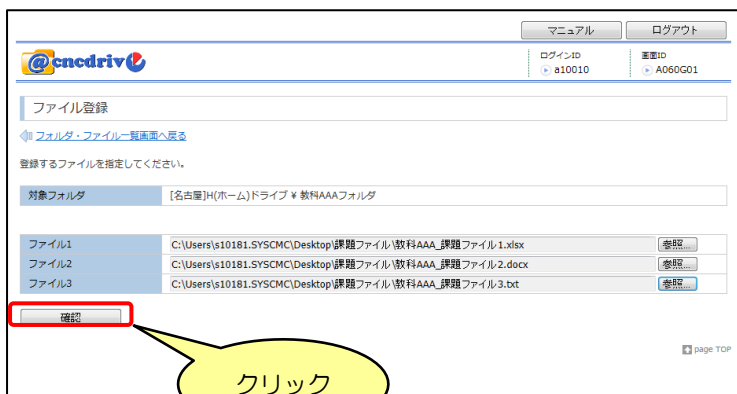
マニュアル ログアウト

@cncdrive

ログインID
a10010

画面ID
A060G01

ファイル登録

フォルダ・ファイル一覧画面へ戻る

登録するファイルを指定してください。

| 対象フォルダ | [名古屋]H(ホーム)ドライブ ¥ 教科AAAフォルダ |
|---|---|

| ファイル1 | C:\Users\s10181.SYSCMC\Desktop\課題ファイル\教科AAA_課題ファイル1.xlsx | 参照... |
|---|---|---|
| ファイル2 | C:\Users\s10181.SYSCMC\Desktop\課題ファイル\教科AAA_課題ファイル2.docx | 参照... |
| ファイル3 | C:\Users\s10181.SYSCMC\Desktop\課題ファイル\教科AAA_課題ファイル3.txt | 参照... |

確認

page TOP

クリック